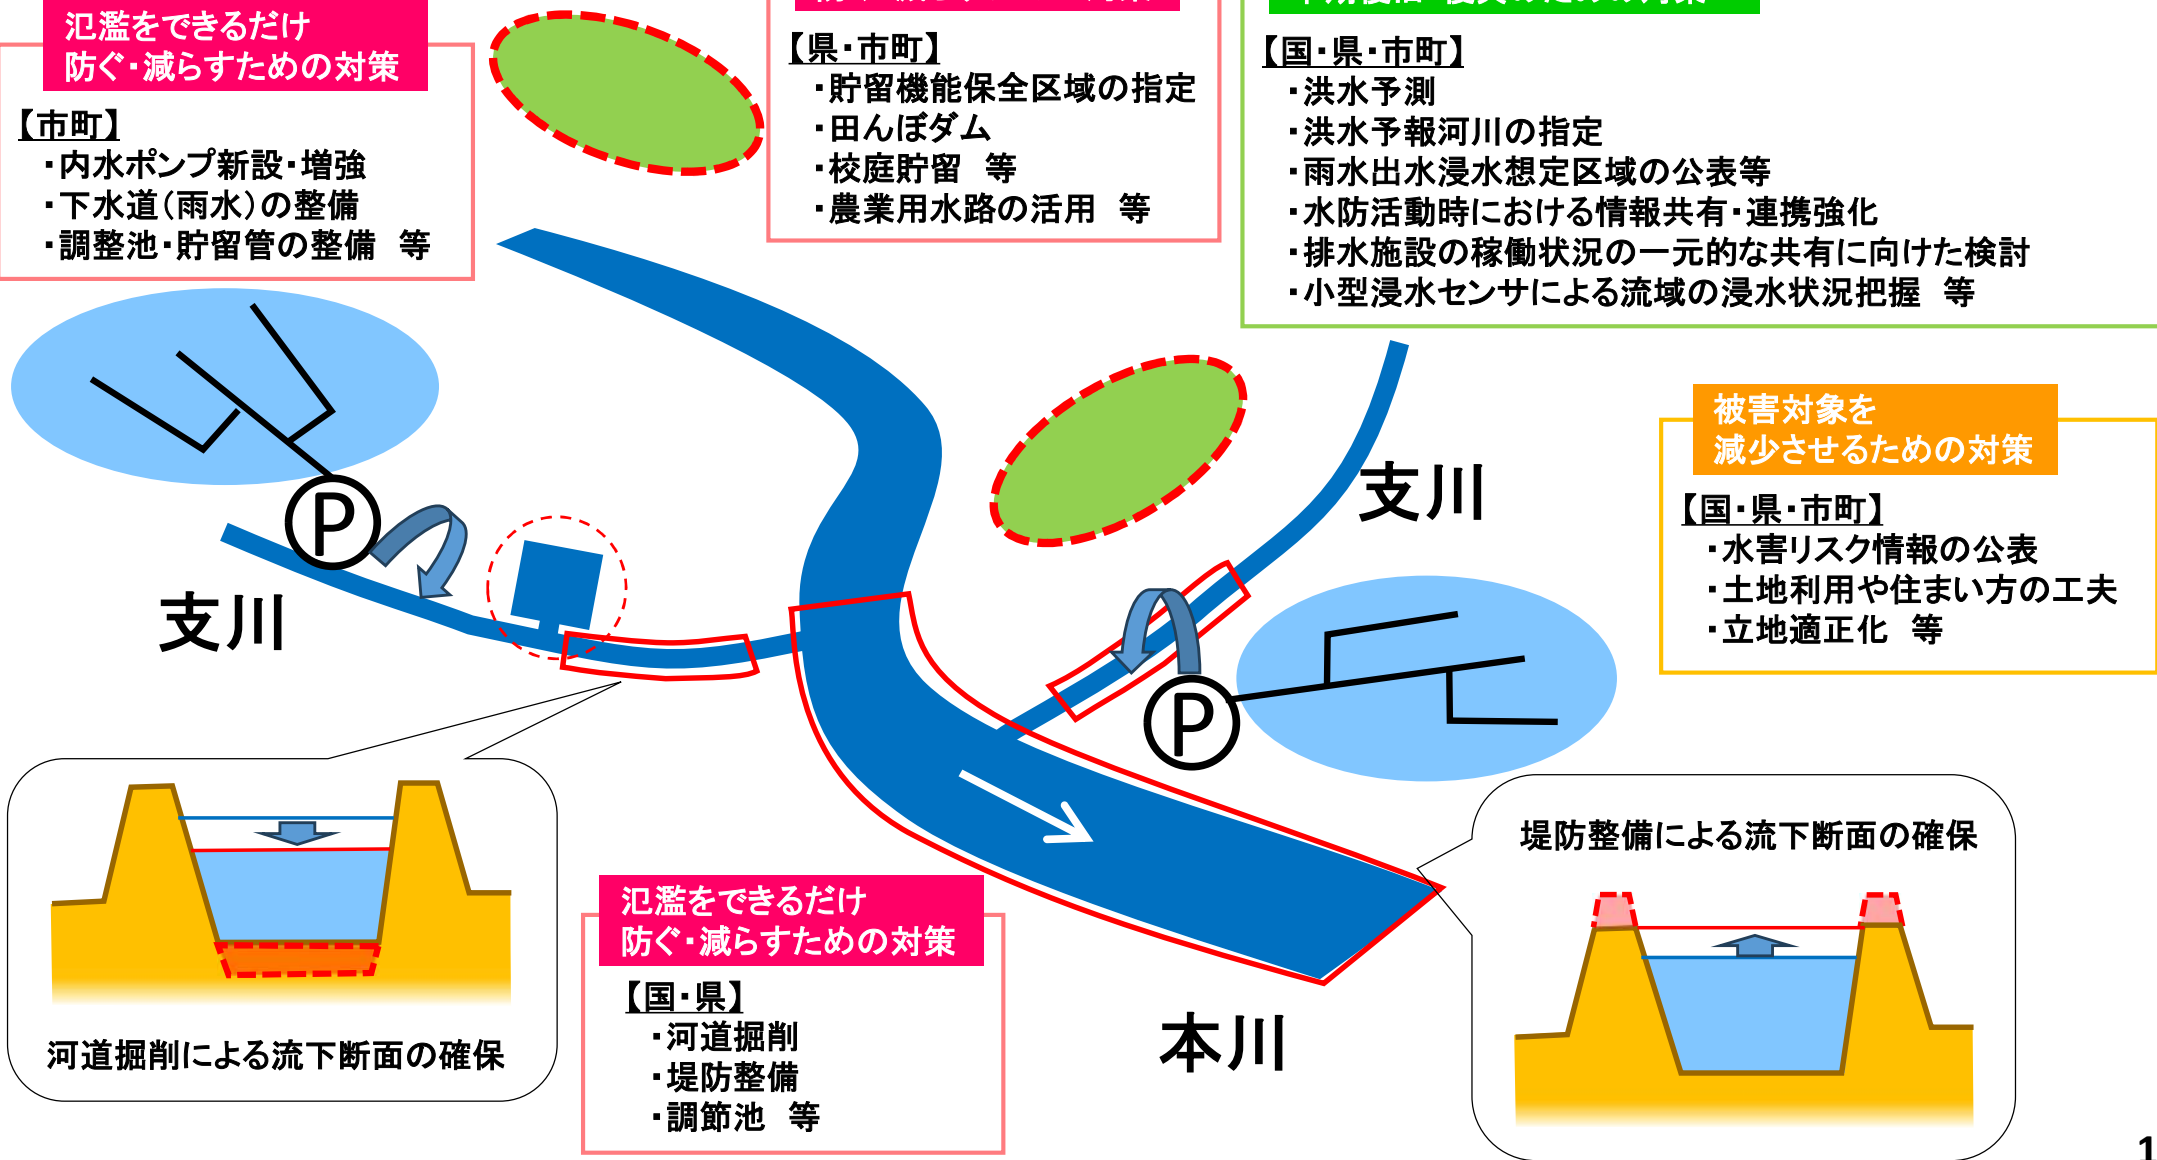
氾濫をできるだけ
防ぐ・減らすための対策

【市町】
・内水ポンプ新設・増強
・下水道(雨水)の整備
・調整池・貯留管の整備 等

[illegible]

【県・市町】
・貯留機能保全区域の指定
・田んぼダム
・校庭貯留 等
・農業用水路の活用 等

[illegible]

【国・県・市町】
・洪水予測
・洪水予報河川の指定
・雨水出水浸水想定区域の公表等
・水防活動時における情報共有・連携強化
・排水施設の稼働状況の一元的な共有に向けた検討
・小型浸水センサによる流域の浸水状況把握 等

被害対象を
減少させるための対策

【国・県・市町】
・水害リスク情報の公表
・土地利用や住まい方の工夫
・立地適正化 等

P

支川

支川

P

本川

河道掘削による流下断面の確保

氾濫をできるだけ
防ぐ・減らすための対策

【国・県】
・河道掘削
・堤防整備
・調節池 等

堤防整備による流下断面の確保

1